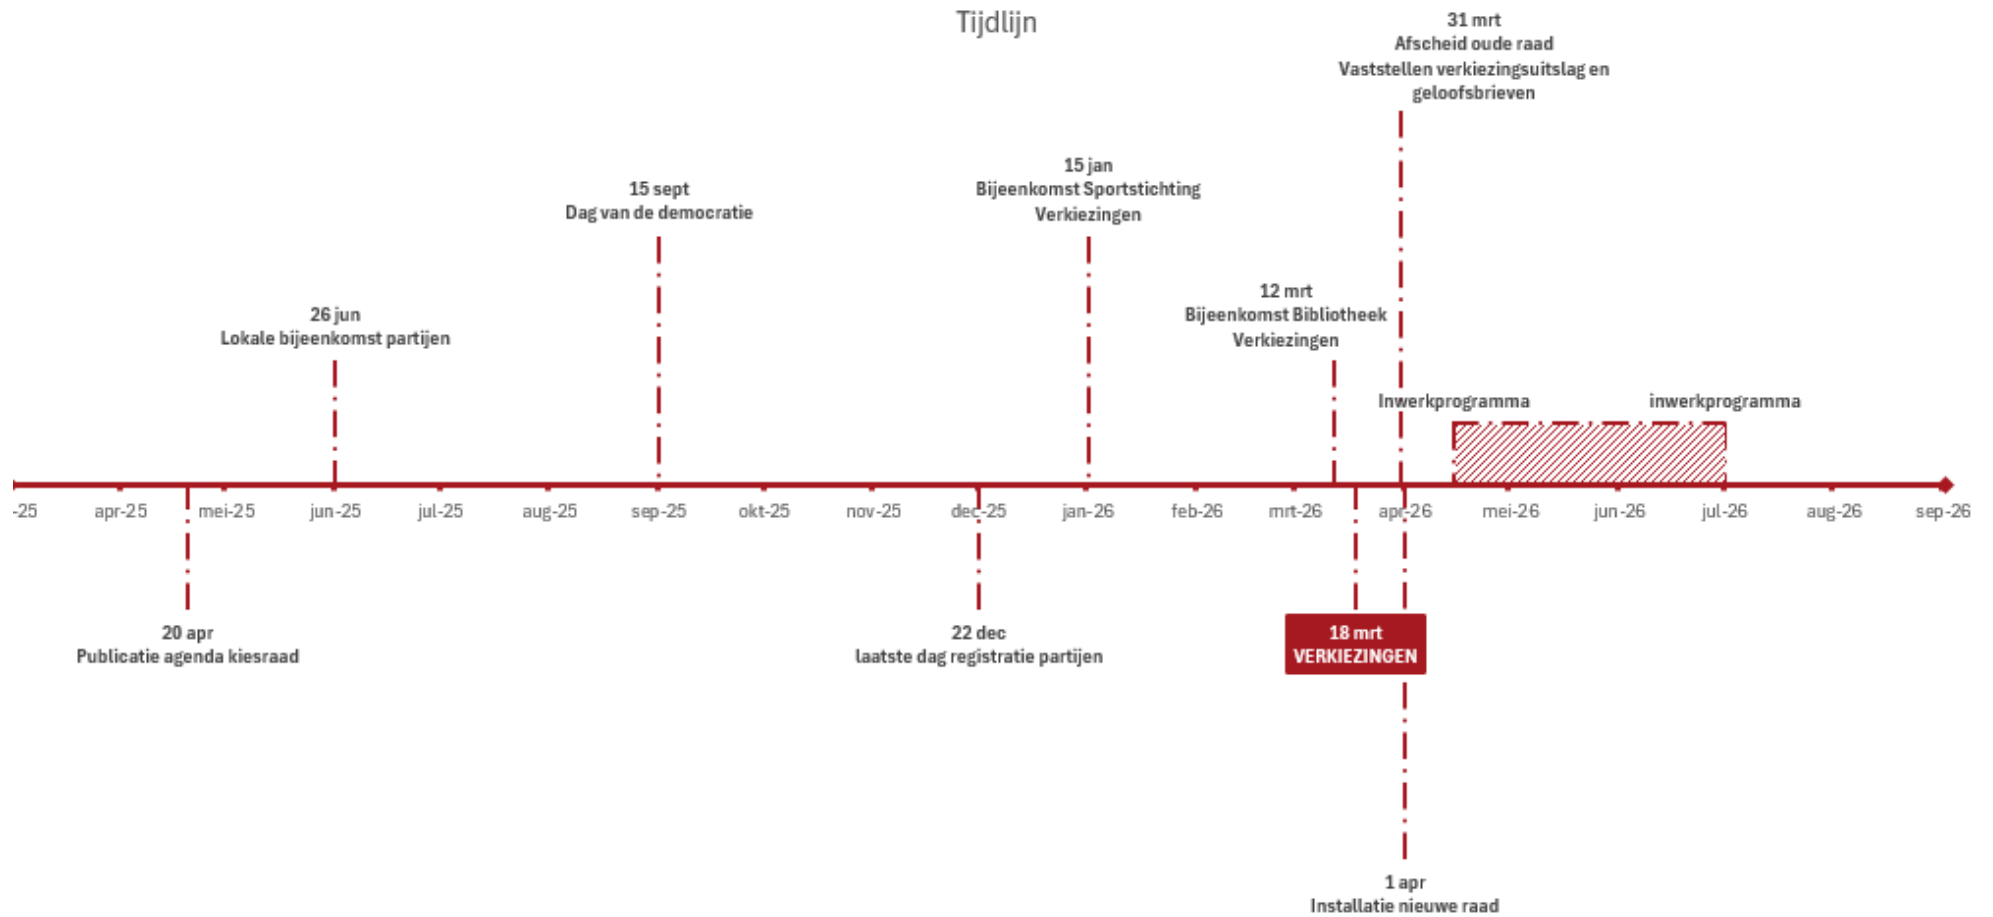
Tijdlijn

31 mrt
Afscheid oude raad
Vaststellen verkiezingsuitslag en geloofsbrieven

15 jan
Bijeenkomst Sportstichting
Verkiezingen

15 sept
Dag van de democratie

12 mrt
Bijeenkomst Bibliotheek
Verkiezingen

26 jun
Lokale bijeenkomst partijen

Inwerkprogramma

inwerkprogramma

-25 apr-25 mei-25 jun-25 jul-25 aug-25 sep-25 okt-25 nov-25 dec-25 jan-26 feb-26 mrt-26 apr-26 mei-26 jun-26 jul-26 aug-26 sep-26

20 apr
Publicatie agenda kiesraad

22 dec
laatste dag registratie partijen

18 mrt
VERKIEZINGEN

1 apr
Installatie nieuwe raad